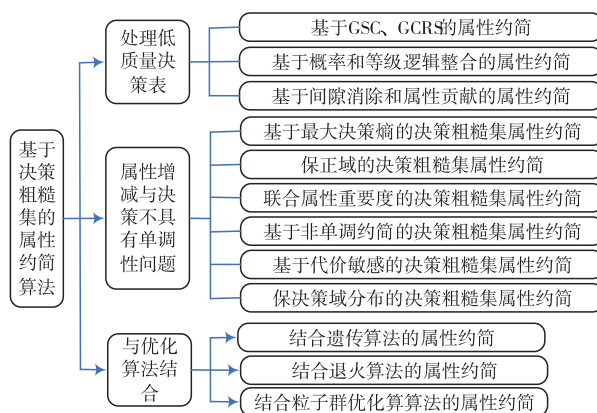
基于决策粗糙集的属性约简算法

处理低质量决策表

基于GSC、GCRS的属性约简

基于概率和等级逻辑整合的属性约简

基于间隙消除和属性贡献的属性约简

属性增减与决策不具有单调性问题

基于最大决策熵的决策粗糙集属性约简

保正域的决策粗糙集属性约简

联合属性重要度的决策粗糙集属性约简

基于非单调约简的决策粗糙集属性约简

基于代价敏感的决策粗糙集属性约简

保决策域分布的决策粗糙集属性约简

与优化算法结合

结合遗传算法的属性约简

结合退火算法的属性约简

结合粒子群优化算算法的属性约简